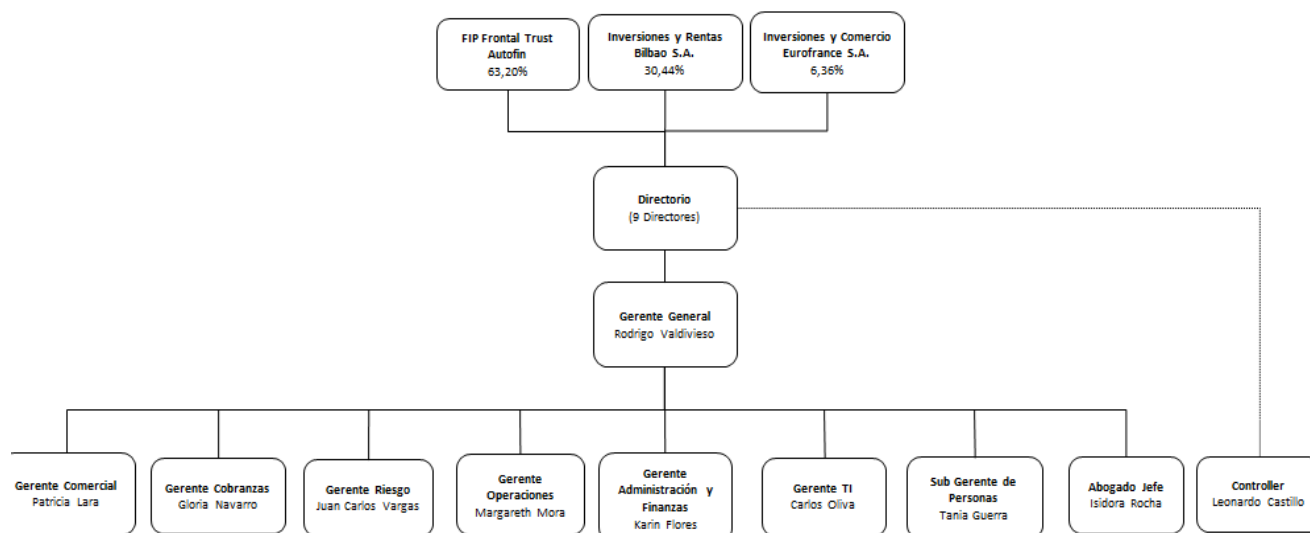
FIP Frontal Trust Autofin
63,20%

Inversiones y Rentas Bilbao S.A.
30,44%

Inversiones y Comercio Eurofrance S.A.
6,36%

Directorio
(9 Directores)

Gerente General
Rodrigo Valdivieso

Gerente Comercial
Patricia Lara

Gerente Cobranzas
Gloria Navarro

Gerente Riesgo
Juan Carlos Vargas

Gerente Operaciones
Margareth Mora

Gerente Administración y Finanzas
Karin Flores

Gerente TI
Carlos Oliva

Sub Gerente de Personas
Tania Guerra

Abogado Jefe
Isidora Rocha

Controller
Leonardo Castillo